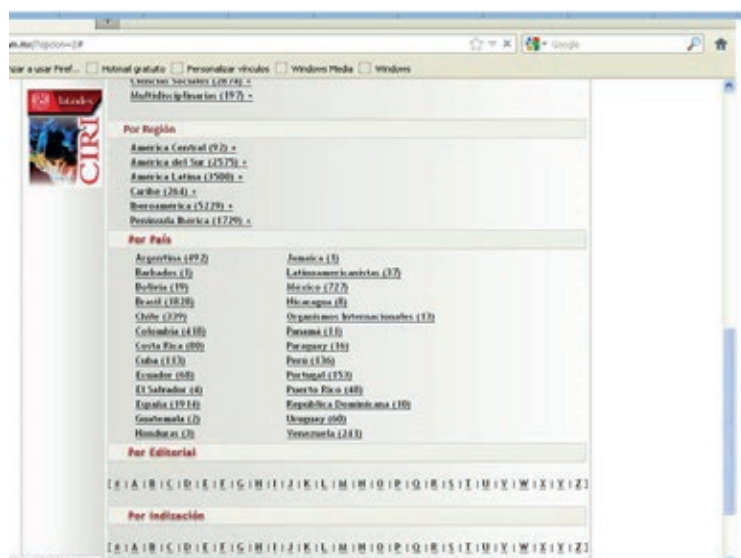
m.mx/?opcion=1P

Google

par a usar Firef... Hotmail gratuito Personalizar vínculos Windows Media Windows

Ciencias Sociales (2874) +
Multidisciplinarias (197) +

CIRI

Por Región

America Central (92) +
America del Sur (2575) +
America Latina (3500) +
Caribe (264) +
Iberoamerica (5229) +
Peninsula Iberica (1729) +

Por País

Argentina (492)
Barbados (1)
Bolivia (19)
Brasil (1020)
Chile (339)
Colombia (438)
Costa Rica (80)
Cuba (133)
Ecuador (68)
El Salvador (4)
España (1914)
Guatemala (2)
Honduras (3)

Jamaica (1)
Latinoamericanistas (37)
México (727)
Nicaragua (8)
Organismos Internacionales (13)
Panamá (13)
Paraguay (16)
Perú (136)
Portugal (153)
Puerto Rico (48)
Republica Dominicana (10)
Uruguay (60)
Venezuela (243)

Por Editorial

[ # | A | B | C | D | E | F | G | H | I | J | K | L | M | N | O | P | Q | R | S | T | U | V | W | X | Y | Z ]

Por Indización

[ # | A | B | C | D | E | F | G | H | I | J | K | L | M | N | O | P | Q | R | S | T | U | V | W | X | Y | Z ]